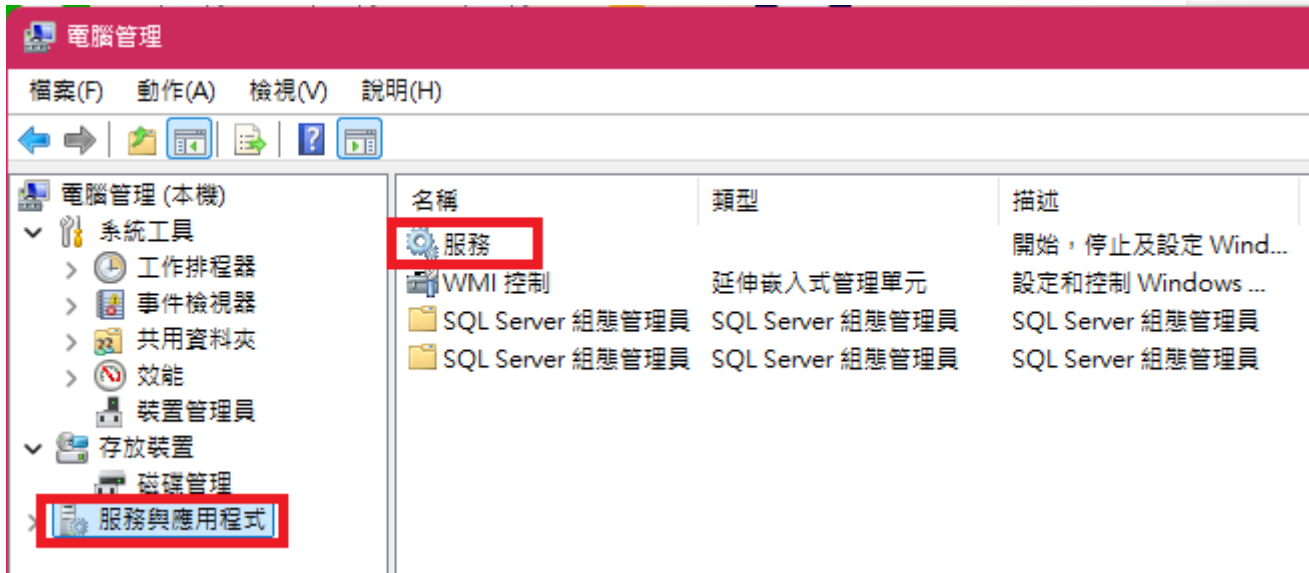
電腦管理

檔案(F) 動作(A) 檢視(V) 說明(H)

電腦管理 (本機)
系統工具
工作排程器
事件檢視器
共用資料夾
效能
裝置管理員
存放裝置
磁碟管理
服務與應用程式

| 名稱 | 類型 | 描述 |
|---|---|---|
| 服務 | | 開始，停止及設定 Wind... |
| WMI 控制 | 延伸嵌入式管理單元 | 設定和控制 Windows ... |
| SQL Server 組態管理員 | SQL Server 組態管理員 | SQL Server 組態管理員 |
| SQL Server 組態管理員 | SQL Server 組態管理員 | SQL Server 組態管理員 |